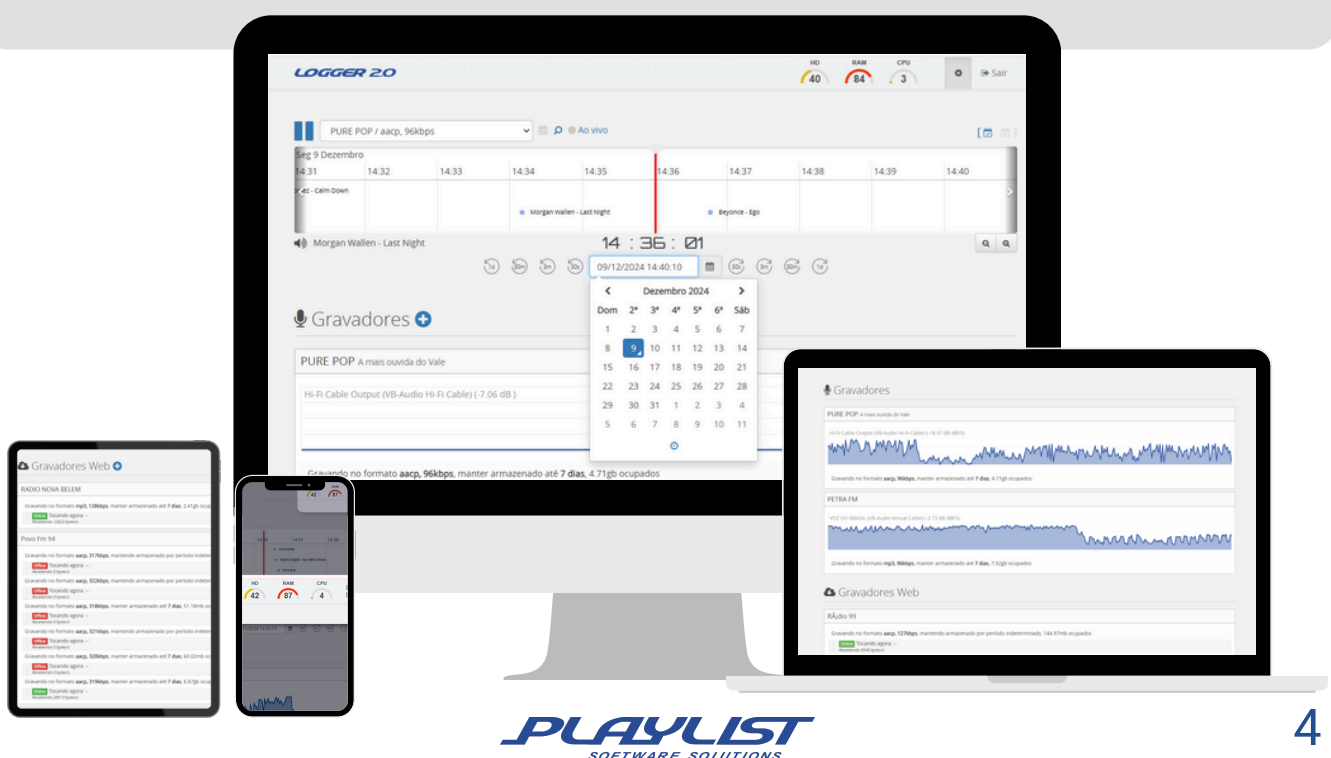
LOGGER 2.0

HD 40 RAM 84 CPU 3

Sair

PURE POP / aacp, 96kbps

Ao vivo

Seg 9 Dezembro

14:31 14:32 14:33 14:34 14:35 14:36 14:37 14:38 14:39 14:40

ez - Calm Down

Morgan Wallen - Last Night

Beyonce - Ego

Morgan Wallen - Last Night

14 : 36 : 01

09/12/2024 14:40:10

Dezembro 2024

| Dom | 2ª | 3ª | 4ª | 5ª | 6ª | Sáb |
|---|---|---|---|---|---|---|
| 1 | 2 | 3 | 4 | 5 | 6 | 7 |
| 8 | 9 | 10 | 11 | 12 | 13 | 14 |
| 15 | 16 | 17 | 18 | 19 | 20 | 21 |
| 22 | 23 | 24 | 25 | 26 | 27 | 28 |
| 29 | 30 | 31 | 1 | 2 | 3 | 4 |
| 5 | 6 | 7 | 8 | 9 | 10 | 11 |

Gravadores

PURE POP A mais ouvida do Vale

Hi-Fi Cable Output (VB-Audio Hi-Fi Cable) (-7.06 dB )

Gravando no formato aacp, 96kbps, manter armazenado até 7 dias, 4.71gb ocupados

Gravadores

PURE POP A mais ouvida do Vale

Gravando no formato aacp, 96kbps, manter armazenado até 7 dias, 4.71gb ocupados

PETRA FM

Gravando no formato mp3, 96kbps, manter armazenado até 7 dias, 7.92gb ocupados

Gravadores Web

RÁdio 99

Gravando no formato aacp, 127kbps, mantendo armazenado por período indeterminado, 144.97mb ocupados

Online Tocando agora: --

Gravadores Web

RADIO NOVA BELEM

Gravando no formato mp3, 128kbps, manter armazenado até 7 dias, 2.41gb ocupados

Online Tocando agora: --

Povo Fm 94

Gravando no formato aacp, 317kbps, mantendo armazenado por período indeterminado

Offline Tocando agora: --

Gravando no formato aacp, 322kbps, mantendo armazenado por período indeterminado

Offline Tocando agora: --

Gravando no formato aacp, 318kbps, manter armazenado até 7 dias, 51.16mb ocupados

Offline Tocando agora: --

Gravando no formato aacp, 321kbps, mantendo armazenado por período indeterminado

Offline Tocando agora: --

Gravando no formato aacp, 320kbps, manter armazenado até 7 dias, 60.02mb ocupados

Offline Tocando agora: --

Gravando no formato aacp, 319kbps, manter armazenado até 7 dias, 4.67gb ocupados

Online Tocando agora: --

HD 42 RAM 87 CPU 4

PLAYLIST
SOFTWARE SOLUTIONS

4